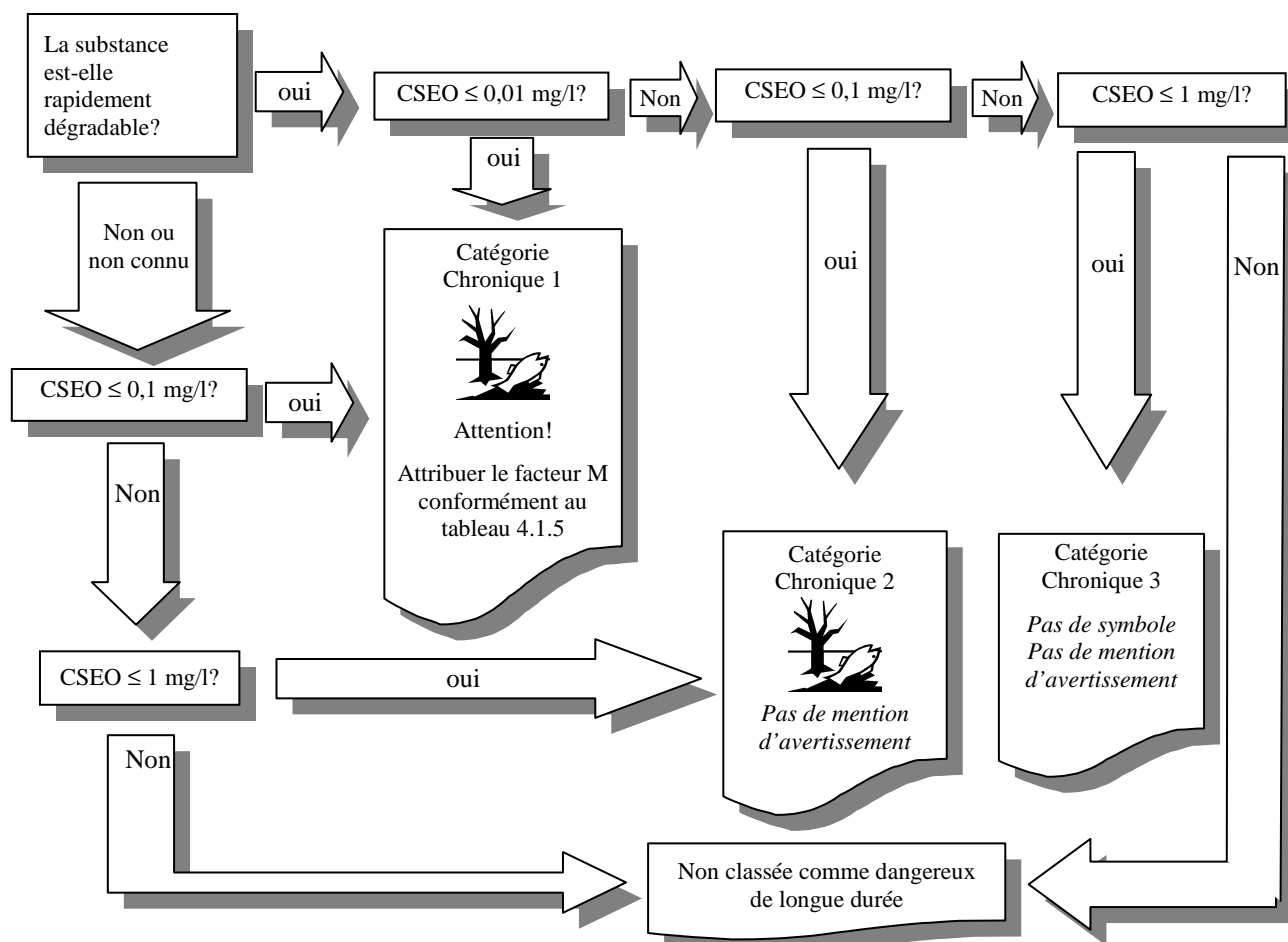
La substance est-elle rapidement dégradable?

oui

CSEO ≤ 0,01 mg/l?

Non

CSEO ≤ 0,1 mg/l?

Non

CSEO ≤ 1 mg/l?

oui

Non ou non connu

Catégorie Chronique 1

Attention!

Attribuer le facteur M conformément au tableau 4.1.5

oui

oui

Non

CSEO ≤ 0,1 mg/l?

oui

Non

Catégorie Chronique 2

*Pas de mention d'avertissement*

Catégorie Chronique 3

*Pas de symbole Pas de mention d'avertissement*

CSEO ≤ 1 mg/l?

oui

Non

Non classée comme dangereux de longue durée